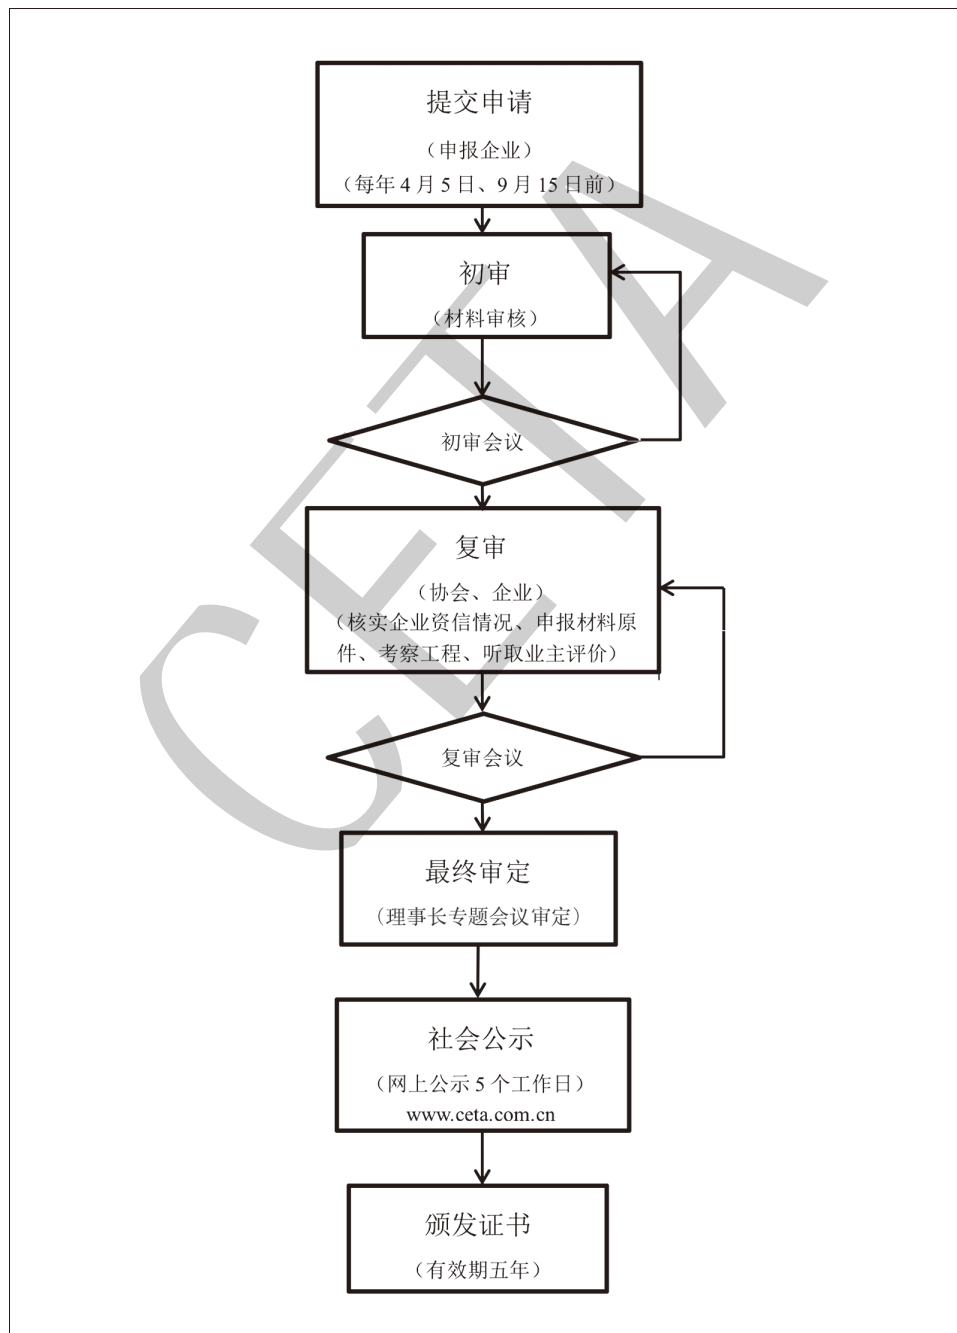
提交申请
（申报企业）
（每年 4 月 5 日、9 月 15 日前）

初审
（材料审核）

初审会议

复审
（协会、企业）
（核实企业资信情况、申报材料原件、考察工程、听取业主评价）

复审会议

最终审定
（理事长专题会议审定）

社会公示
（网上公示 5 个工作日）
www.ceta.com.cn

颁发证书
（有效期五年）

CETA